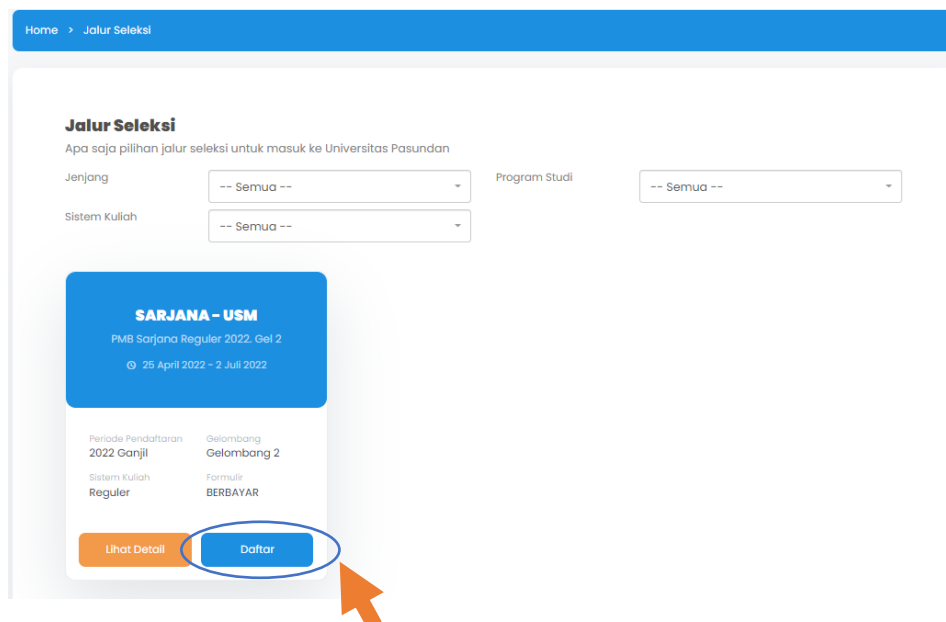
Home > Jalur Seleksi

Jalur Seleksi

Apa saja pilihan jalur seleksi untuk masuk ke Universitas Pasundan

Jenjang -- Semua --

Program Studi -- Semua --

Sistem Kuliah -- Semua --

SARJANA - USM

PMB Sarjana Reguler 2022. Gel 2

25 April 2022 - 2 Juli 2022

Periode Pendaftaran
2022 Ganjil

Gelombang
Gelombang 2

Sistem Kuliah
Reguler

Formulir
BERBAYAR

Lihat Detail

Daftar